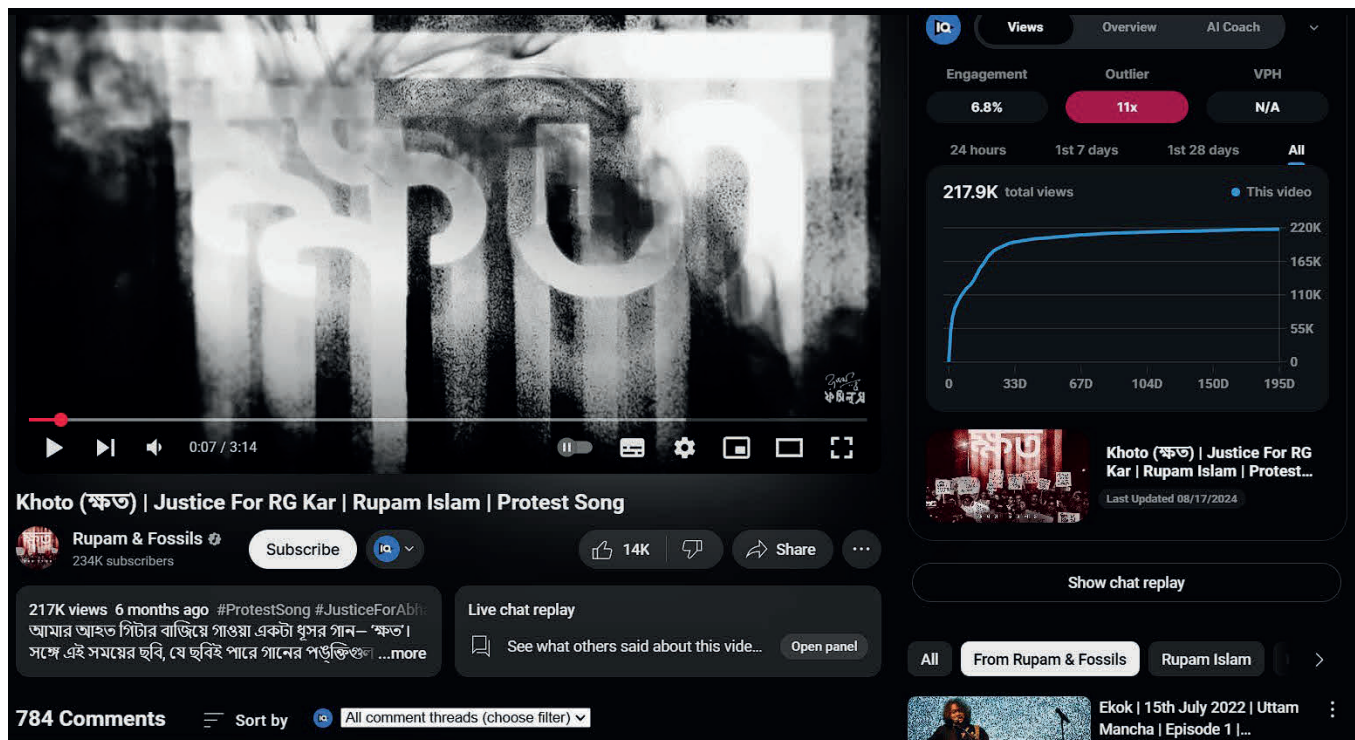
ক্ষত

0:07 / 3:14

Khoto (ক্ষত) | Justice For RG Kar | Rupam Islam | Protest Song

Rupam & Fossils
234K subscribers

Subscribe

14K

Share

217K views 6 months ago #ProtestSong #JusticeForAbh
আমার আহত গিটার বাজিয়ে গাওয়া একটা ধূসর গান– 'ক্ষত'। সঙ্গে এই সময়ের ছবি, যে ছবিই পারে গানের পঙক্তিগুল ...more

Live chat replay
See what others said about this vide...
Open panel

784 Comments
Sort by
All comment threads (choose filter)

Views Overview AI Coach

Engagement 6.8%
Outlier 11x
VPH N/A

24 hours 1st 7 days 1st 28 days All

217.9K total views
This video

220K
165K
110K
55K
0

0 33D 67D 104D 150D 195D

Khoto (ক্ষত) | Justice For RG Kar | Rupam Islam | Protest...
Last Updated 08/17/2024

Show chat replay

All From Rupam & Fossils Rupam Islam

Ekok | 15th July 2022 | Uttam Mancha | Episode 1 |...